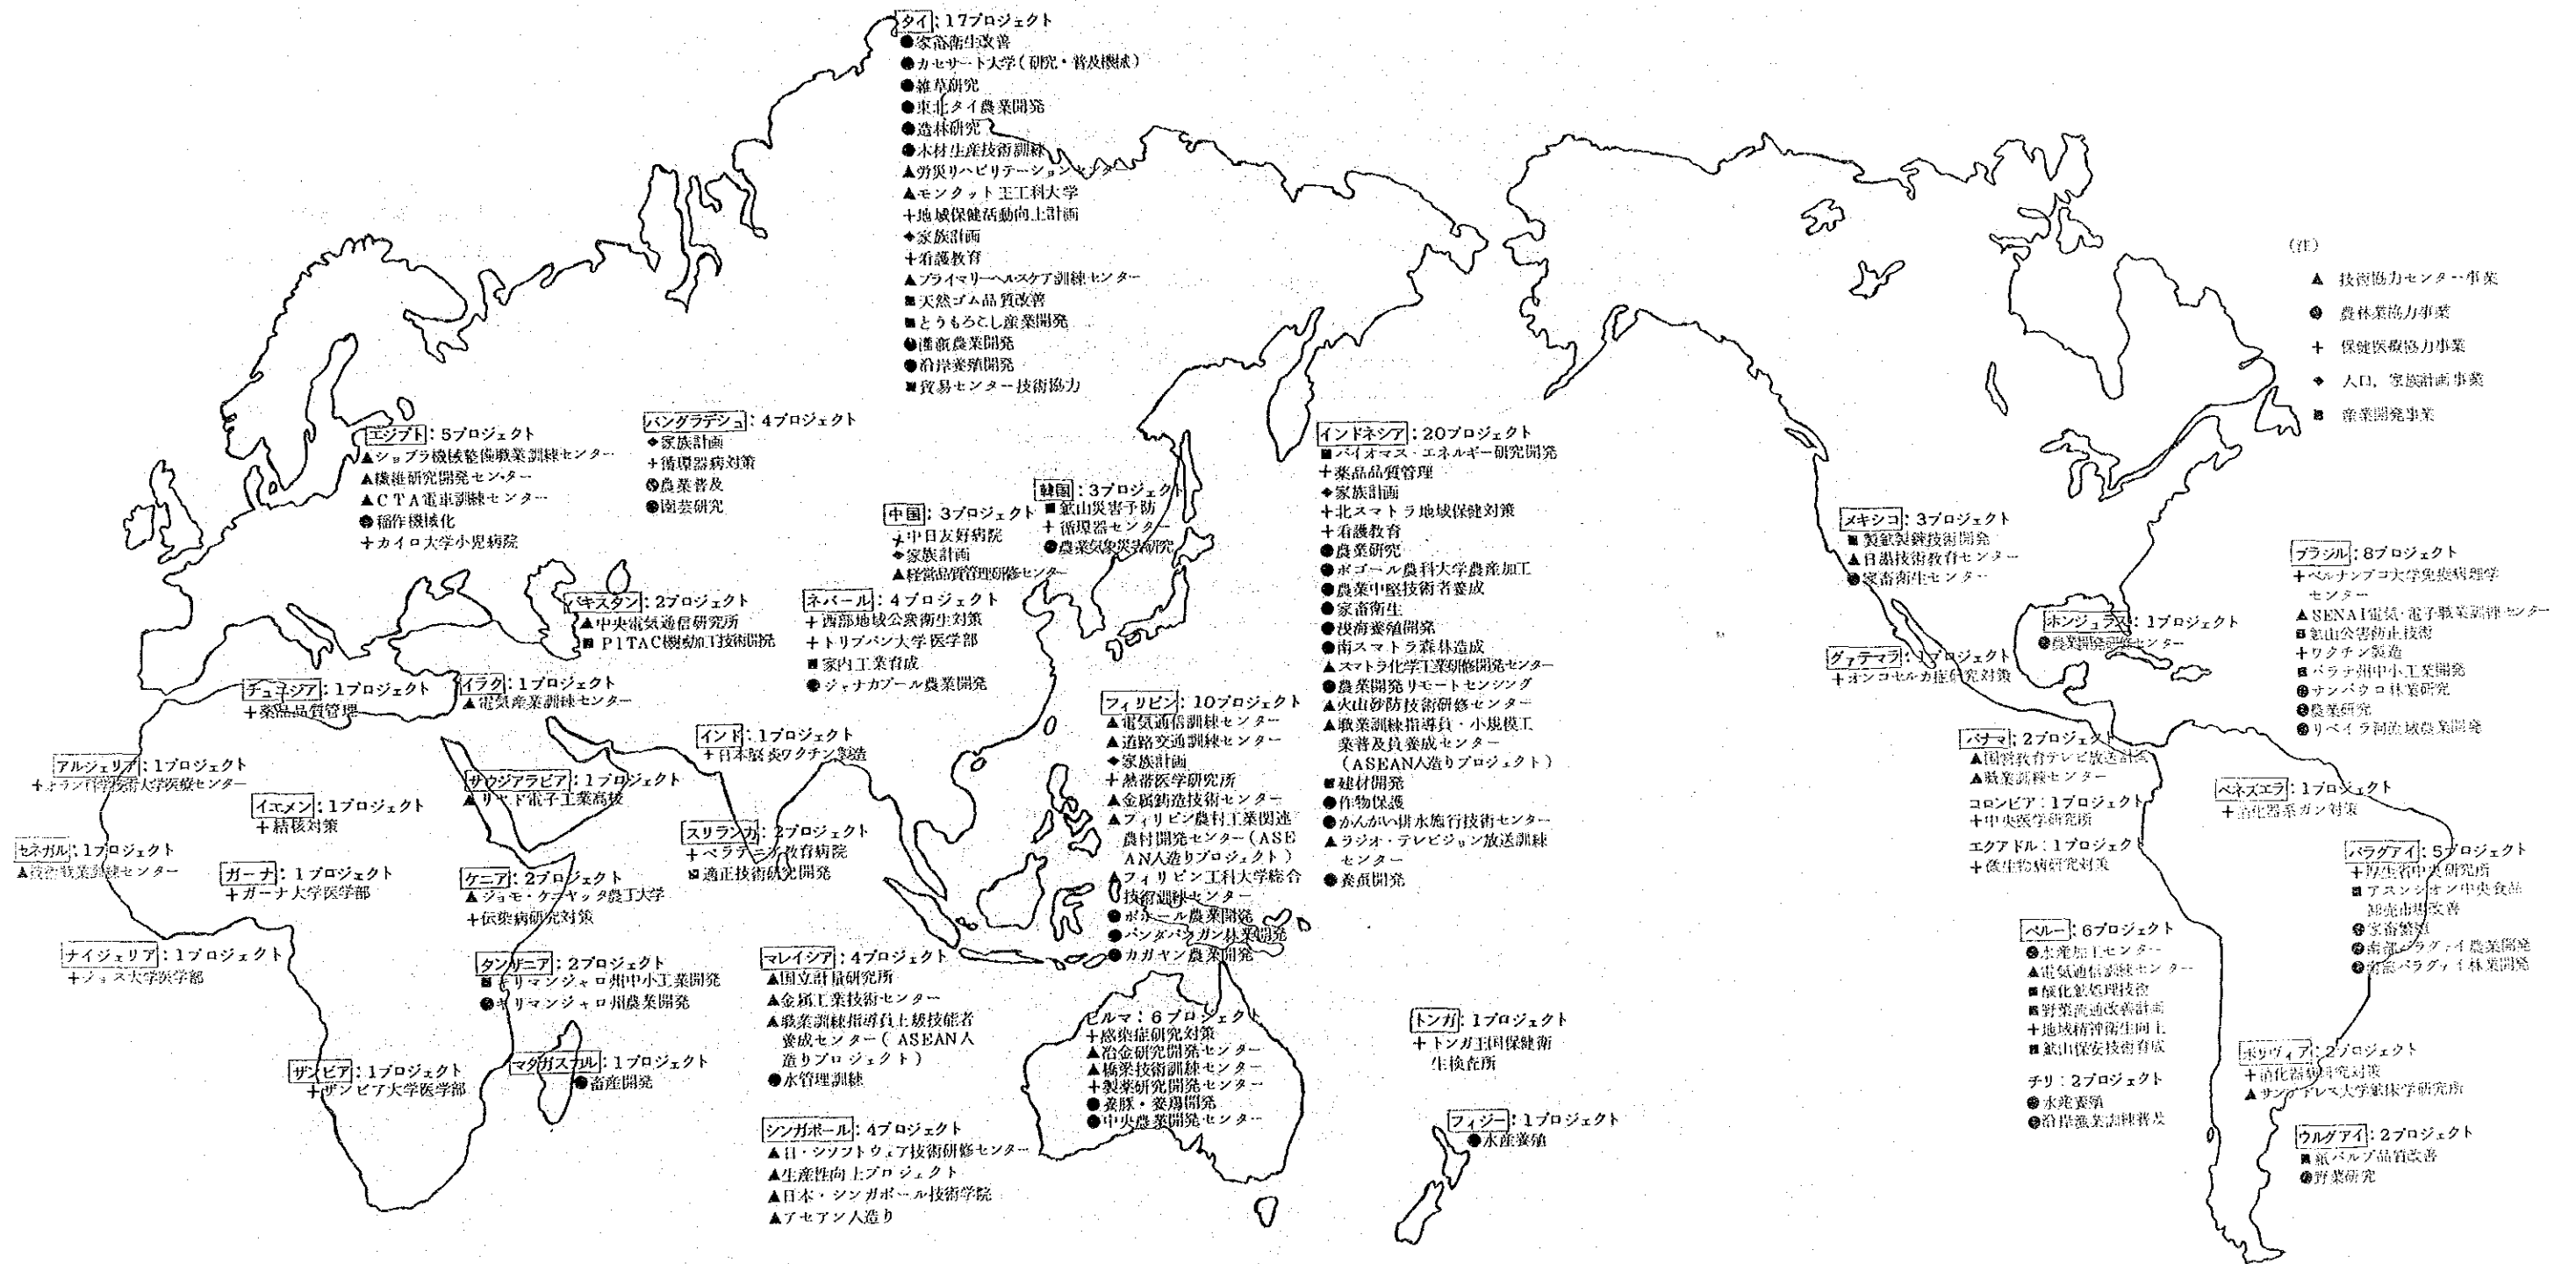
タイ：17プロジェクト
●家畜衛生改善
●カセサート大学（研究・普及機能）
●雑草研究
●東北タイ農業開発
●造林研究
●木材生産技術訓練
▲労災リハビリテーションセンター
▲モンクット王工科大学
+地域保健活動向上計画
◆家族計画
+看護教育
▲プライマリーヘルスケア訓練センター
■天然ゴム品質改善
■とうもろこし産業開発
●灌漑農業開発
●沿岸養殖開発
■貿易センター技術協力

（注）
▲ 技術協力センター事業
● 農林業協力事業
+ 保健医療協力事業
◆ 人口，家族計画事業
■ 産業開発事業

エジプト：5プロジェクト
▲ショブラ機械整備職業訓練センター
▲繊維研究開発センター
▲CTA電車訓練センター
●稲作機械化
+カイロ大学小児病院

バングラデシュ：4プロジェクト
◆家族計画
+循環器病対策
●農業普及
●園芸研究

インドネシア：20プロジェクト
■バイオマス・エネルギー研究開発
+薬品品質管理
◆家族計画
+北スマトラ地域保健対策
+看護教育
●農業研究
●ボゴール農科大学農産加工
●農業中堅技術者養成
●家畜衛生
●浅海養殖開発
●南スマトラ森林造成
▲スマトラ化学工業研修開発センター
●農業開発リモートセンシング
▲火山砂防技術研修センター
▲職業訓練指導員・小規模工業普及員養成センター（ASEAN人造りプロジェクト）
■建材開発
●作物保護
●かんがい排水施行技術センター
▲ラジオ・テレビジョン放送訓練センター
●養蚕開発

韓国：3プロジェクト
■鉱山災害予防
+循環器センター
●農業気象災害研究

中国：3プロジェクト
+中日友好病院
◆家族計画
▲経営品質管理研修センター

パキスタン：2プロジェクト
▲中央電気通信研究所
■PITAC機械加工技術開発

ネパール：4プロジェクト
+西部地域公衆衛生対策
+トリブバン大学医学部
■家内工業育成
●ジャナカプール農業開発

メキシコ：3プロジェクト
■製鉄製鋼技術開発
▲自動技術教育センター
●家畜衛生センター

ブラジル：8プロジェクト
+ペルナンブコ大学免疫病理学センター
▲SENAI電気・電子職業訓練センター
■鉱山公害防止技術
+ワクチン製造
■パラナ州中小工業開発
●サンパウロ林業研究
●農業研究
●リベイラ河流域農業開発

ホンジュラス：1プロジェクト
●農業開発研修センター

グァテマラ：1プロジェクト
+オンコセルカ症研究対策

チュニジア：1プロジェクト
+薬品品質管理

イラク：1プロジェクト
▲電気産業訓練センター

フィリピン：10プロジェクト
▲電気通信訓練センター
▲道路交通訓練センター
◆家族計画
+熱帯医学研究所
▲金属鋳造技術センター
▲フィリピン農村工業関連農村開発センター（ASEAN人造りプロジェクト）
▲フィリピン工科大学総合技術訓練センター
●ボホール農業開発
●パンタバンガン林業開発
●カガヤン農業開発

インド：1プロジェクト
+日本脳炎ワクチン製造

アルジェリア：1プロジェクト
+オラン科学技術大学医療センター

サウジアラビア：1プロジェクト
▲リヤド電子工業高校

イエメン：1プロジェクト
+結核対策

スリランカ：2プロジェクト
+ペラデニア教育病院
■適正技術研究開発

パナマ：2プロジェクト
▲国営教育テレビ放送計画
▲職業訓練センター

ベネズエラ：1プロジェクト
+消化器系ガン対策

コロンビア：1プロジェクト
+中央医学研究所

エクアドル：1プロジェクト
+微生物病研究対策

セネガル：1プロジェクト
▲漁業職業訓練センター

ガーナ：1プロジェクト
+ガーナ大学医学部

ケニア：2プロジェクト
▲ジョモ・ケニヤッタ農工大学
+伝染病研究対策

パラグアイ：5プロジェクト
+厚生省中央研究所
■アスンシオン中央食品卸売市場改善
●家畜繁殖
●南部パラグァイ農業開発
●東部パラグァイ林業開発

ナイジェリア：1プロジェクト
+ジョス大学医学部

タンザニア：2プロジェクト
■キリマンジャロ州中小工業開発
●キリマンジャロ州農業開発

マレイシア：4プロジェクト
▲国立計量研究所
▲金属工業技術センター
▲職業訓練指導員上級技能者養成センター（ASEAN人造りプロジェクト）
●水管理訓練

ペルー：6プロジェクト
●水産加工センター
▲電気通信訓練センター
■硫化鉱処理技術
■野菜流通改善計画
+地域精神衛生向上
■鉱山保安技術育成

ビルマ：6プロジェクト
+感染症研究対策
▲冶金研究開発センター
▲橋梁技術訓練センター
+製薬研究開発センター
●養豚・養鶏開発
●中央農業開発センター

トンガ：1プロジェクト
+トンガ王国保健衛生検査所

ザンビア：1プロジェクト
+ザンビア大学医学部

マダガスカル：1プロジェクト
●畜産開発

ボリヴィア：2プロジェクト
+消化器病研究対策
▲サンアンドレス大学鉱床学研究所

チリ：2プロジェクト
●水産養殖
●沿岸漁業訓練普及

シンガポール：4プロジェクト
▲日・ソフトウェア技術研修センター
▲生産性向上プロジェクト
▲日本・シンガポール技術学院
▲アセアン人造り

フィジー：1プロジェクト
●水産養殖

ウルグアイ：2プロジェクト
■紙パルプ品質改善
●野菜研究